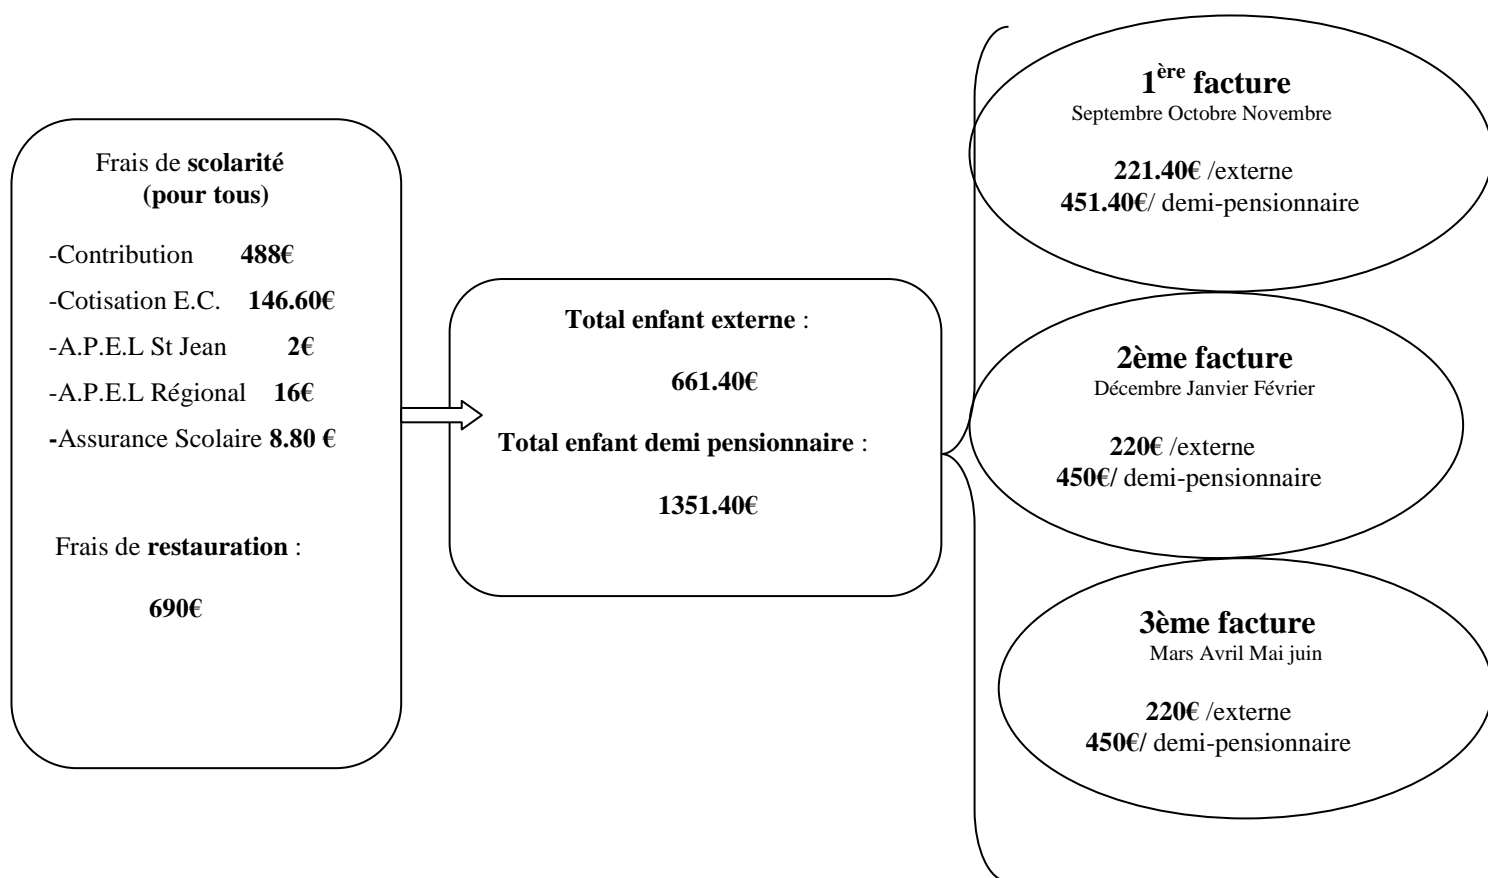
Frais de **scolarité (pour tous)**

-Contribution **488€**

-Cotisation E.C. **146.60€**

-A.P.E.L St Jean **2€**

-A.P.E.L Régional **16€**

-Assurance Scolaire **8.80 €**

Frais de **restauration** :

**690€**

**Total enfant externe** :

**661.40€**

**Total enfant demi pensionnaire** :

**1351.40€**

**1$^{ère}$ facture**
Septembre Octobre Novembre

**221.40€** /externe
**451.40€**/ demi-pensionnaire

**2ème facture**
Décembre Janvier Février

**220€** /externe
**450€/** demi-pensionnaire

**3ème facture**
Mars Avril Mai juin

**220€** /externe
**450€/** demi-pensionnaire